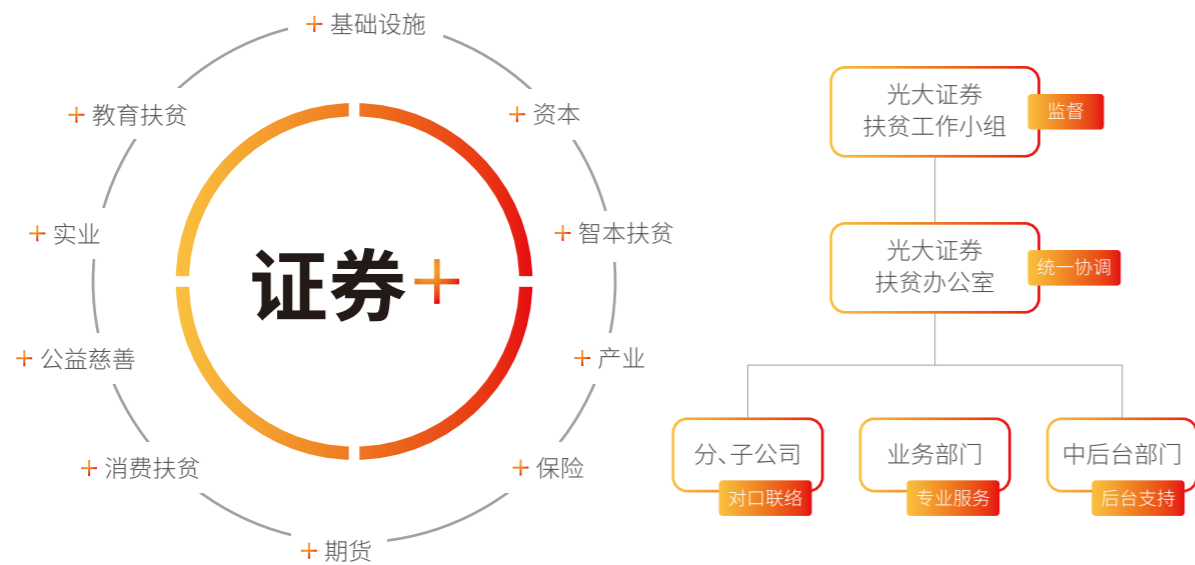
+ 基础设施

+ 资本

+ 智本扶贫

+ 产业

+ 保险

+ 期货

+ 消费扶贫

+ 公益慈善

+ 实业

+ 教育扶贫

证券+

光大证券
扶贫工作小组

监督

光大证券
扶贫办公室

统一协调

分、子公司

对口联络

业务部门

专业服务

中后台部门

后台支持